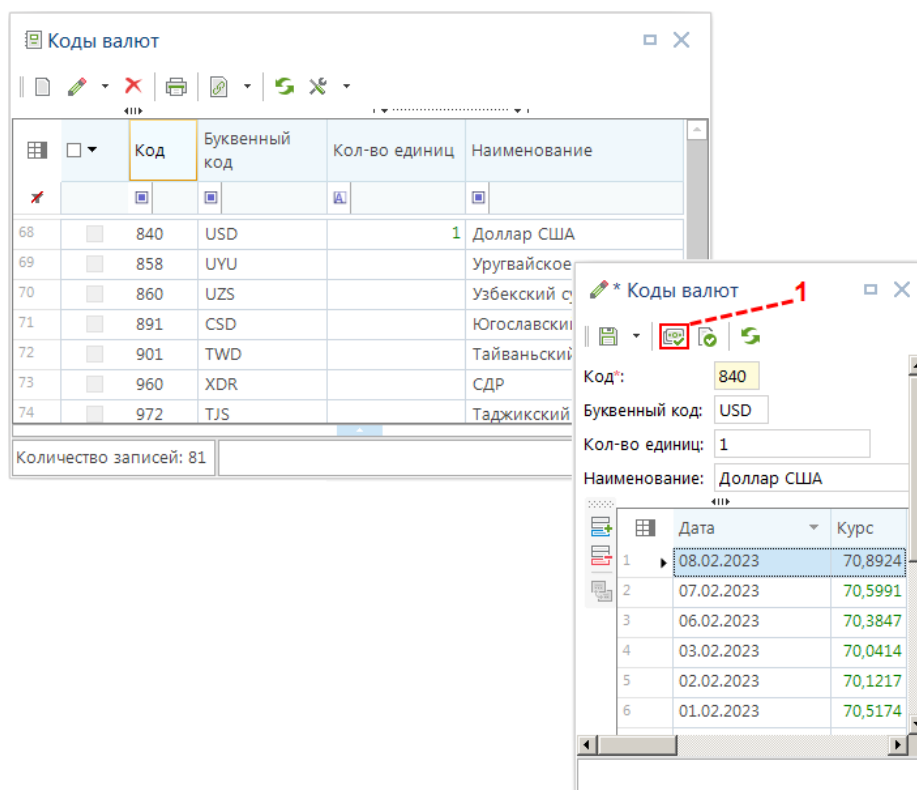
Коды валют

| | | Код | Буквенный код | Кол-во единиц | Наименование |
|---|---|---|---|---|---|
| 68 | | 840 | USD | 1 | Доллар США |
| 69 | | 858 | UYU | | Уругвайское |
| 70 | | 860 | UZS | | Узбекский с |
| 71 | | 891 | CSD | | Югославски |
| 72 | | 901 | TWD | | Тайваньский |
| 73 | | 960 | XDR | | СДР |
| 74 | | 972 | TJS | | Таджикский |

Количество записей: 81

* Коды валют

1

Код*: 840
Буквенный код: USD
Кол-во единиц: 1
Наименование: Доллар США

| | Дата | Курс |
|---|---|---|
| 1 | 08.02.2023 | 70,8924 |
| 2 | 07.02.2023 | 70,5991 |
| 3 | 06.02.2023 | 70,3847 |
| 4 | 03.02.2023 | 70,0414 |
| 5 | 02.02.2023 | 70,1217 |
| 6 | 01.02.2023 | 70,5174 |